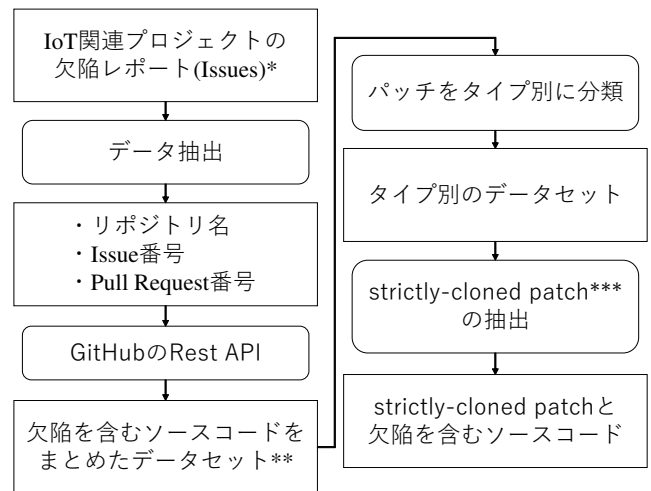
IoT関連プロジェクトの欠陥レポート(Issues)*

データ抽出

・リポジトリ名
・Issue番号
・Pull Request番号

GitHubのRest API

欠陥を含むソースコードをまとめたデータセット**

パッチをタイプ別に分類

タイプ別のデータセット

strictly-cloned patch***の抽出

strictly-cloned patchと欠陥を含むソースコード